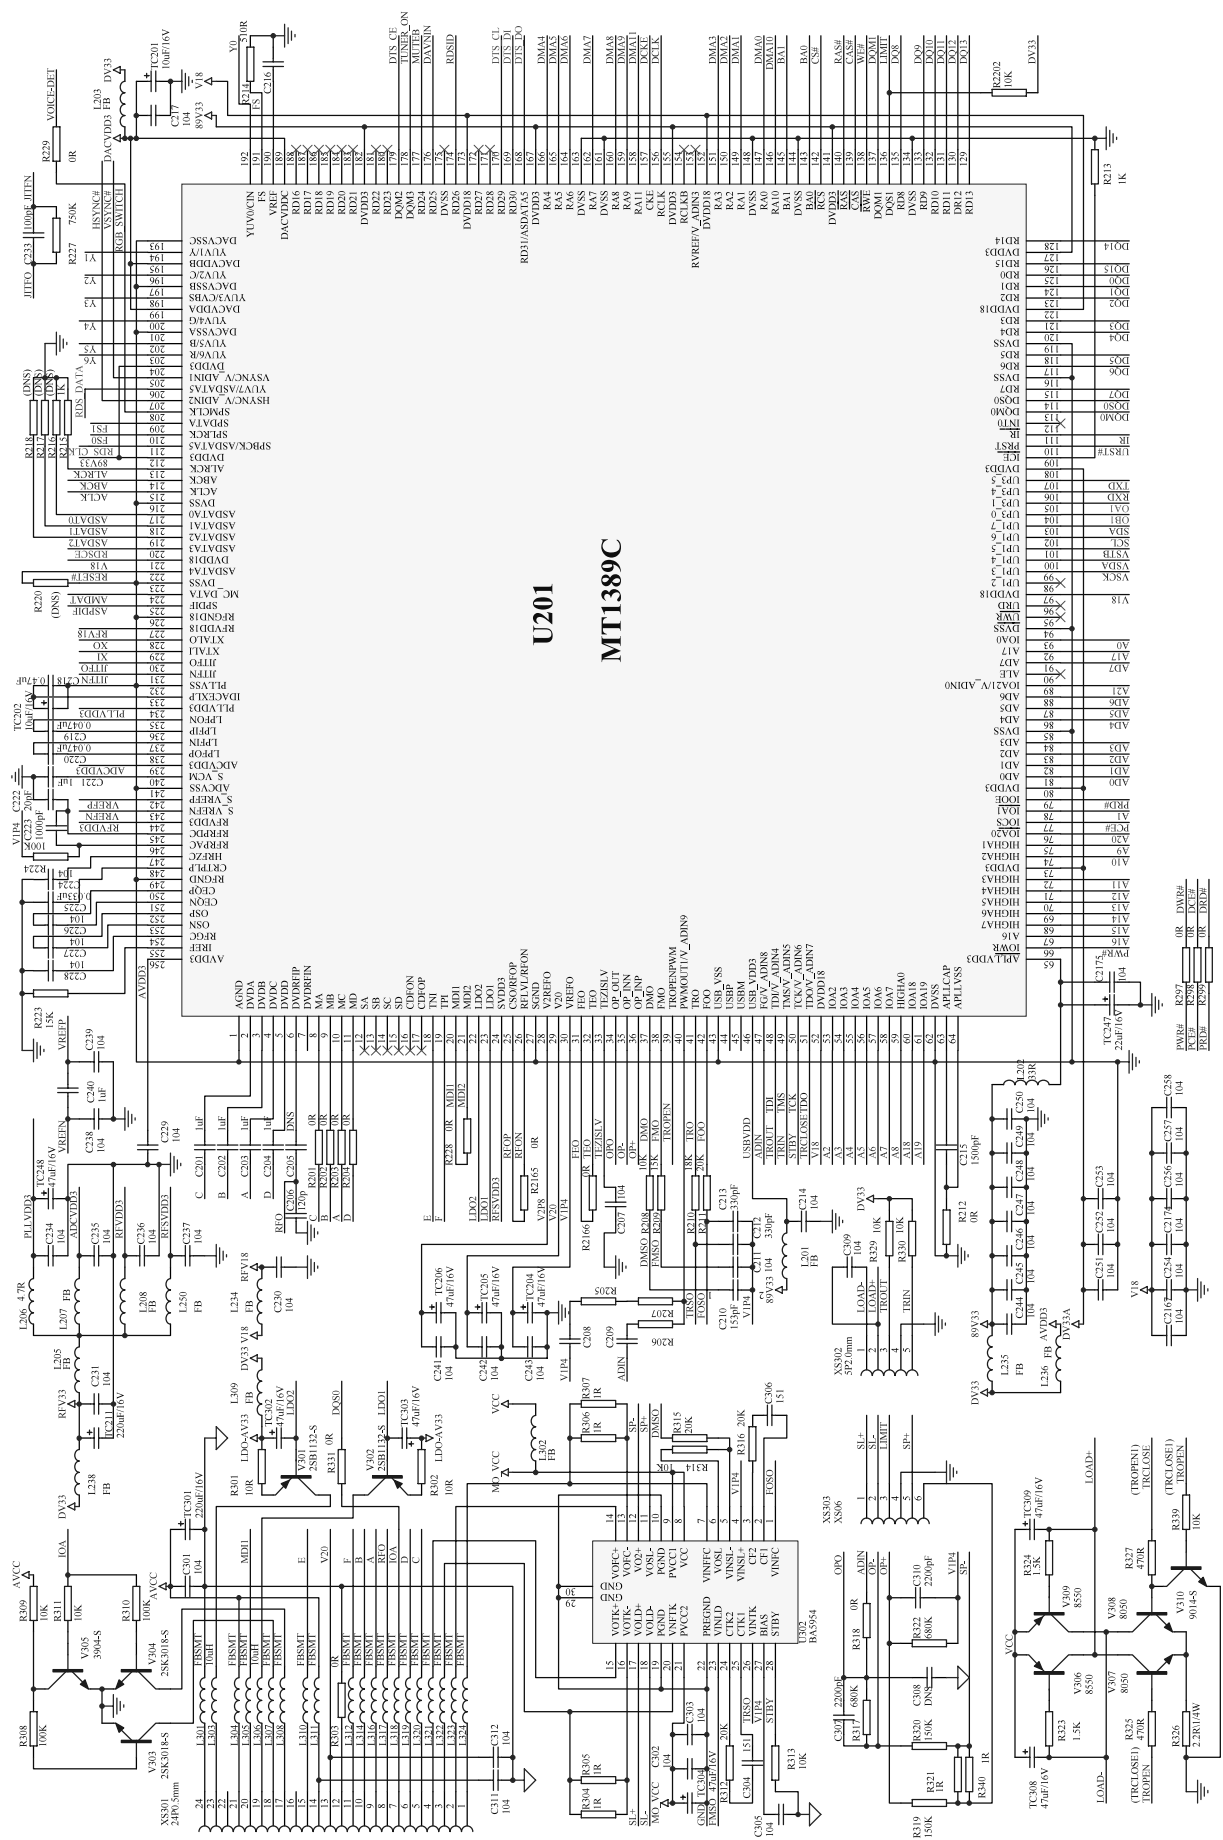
U201
MT1389C

VOICE-DET
R229 0R
DV33
L203 FB
DACVDD3
TC201 10uF/16V
C217 104
V18
89V33
Y0
R214 10R
C216
FS

DTS_CF
TUNER_ON
MUTEB
DAVNIN
RDSID
DTS_CL
DTS_DI
DTS_DO
DMA4
DMA5
DMA6
DMA7
DMA8
DMA9
DMA11
DCKE
DCLK
DMA3
DMA2
DMA1
DMA0
DMA10
BA1
BA0
CS#
RAS#
CAS#
WE#
DQM1
LIMIT
DQ8
DQ9
DQ10
DQ11
DQ12
DQ13
R2202 10K
DV33
R213 1K

JITFO C233 100pF JITFN
R227 750K
HSYNC#
VSYNC#
RGB SWITCH
Y1
Y2
Y3
Y4
Y5
Y6
RDS_DATA
(DNS)
R218 R217 R216 R215
FS1
FS0
RDS_CLK
89V33
ALRCK
ABCK
ACLK
ASDAT0
ASDAT1
ASDAT2
ASDAT3
RDSCE
V18
RESET#
R220 (DNS)
AMDAT
ASPDIF
RFV18
XO
XI
JITFO
JITFN
C218 0.047uF
TC202 10uF/16V
PLLVDD3
0.047uF
C219
0.047uF
C220
ADCVDD3
C221 1uF
C222 20pF
VREFP
VREFN
RFVDD3
V1P4
C223 1000pF
100K
R224
104
C224
0.033uF
C225
C226 104
C227 104
C228 104
R223 15K
VREFP
C239 104
C240 1uF
VREFN
C238 104
C229 104
AVDD3

DACVSSC 193
YUV1/Y 194
DACVDDB 195
YUV2/C 196
DACVSSB 197
YUV3/CVBS 198
DACVDDA 199
YUV4/G 200
DACVSSA 201
YUV5/B 202
YUV6/R 203
DVDD3 204
VSYNC/V_ADIN1 205
YUV7/ASDATA5 206
HSYNC/V_ADIN2 207
SPMCLK 208
SPDATA 209
SPLRCK 210
SPBCK/ASDATA5 211
DVDD3 212
ALRCK 213
ABCK 214
ACLK 215
DVSS 216
ASDATA0 217
ASDATA1 218
ASDATA2 219
ASDATA3 220
DVDD18 221
ASDATA4 222
_DVSS 223
MC_DATA 224
SPDIF 225
RFGND18 226
RFVDD18 227
XTALO 228
XTALI 229
JITFO 230
JITFN 231
PLLVSS 232
IDACEXLP 233
PLLVDD3 234
LPFON 235
LPFIP 236
LPFIN 237
LPFOP 238
ADCVDD3 239
S_VCM 240
ADCVSS 241
S_VREFP 242
S_VREFN 243
RFVDD3 244
RFRPDC 245
RFRPAC 246
HRFZC 247
CRTPLP 248
RFGND 249
CEQP 250
CEQN 251
OSP 252
OSN 253
RFGC 254
IREF 255
AVDD3 256

YUV0/CIN 192
FS 191
VREF 190
DACVDDC 189
RD16 188
RD17 187
RD18 186
RD19 185
RD20 184
RD21 183
DVDD3 182
RD22 181
RD23 180
DQM2 179
DQM3 178
RD24 177
RD25 176
DVSS 175
RD26 174
DVDD18 173
RD27 172
RD28 171
RD29 170
RD30 169
RD31/ASDATA5 168
DVDD3 167
RA4 166
RA5 165
RA6 164
DVSS 163
RA7 162
RA8 161
RA9 160
RA11 159
CKE 158
RCLK 157
DVDD3 156
RCLKB 155
RVREF/V_ADIN3 154
DVDD18 153
RA3 152
RA2 151
RA1 150
DVSS 149
RA0 148
RA10 147
BA1 146
BA0 145
DVSS 144
RCS 143
DVDD3 142
RAS 141
CAS 140
RWE 139
DQM1 138
RD8 137
DVSS 136
RD9 135
RD10 134
RD11 133
DR12 132
RD13 131
130
129

RD14 128
DVDD3 127
RD15 126
RD0 125
RD1 124
RD2 123
DVDD18 122
RD3 121
RD4 120
DVSS 119
RD5 118
RD6 117
RD7 116
DQS0 115
DQM0 114
INT0 113
IR 112
PRST 111
ICE 110
DVDD3 109
UP3_5 108
UP3_4 107
UP3_1 106
UP3_0 105
UP1_7 104
UP1_6 103
UP1_5 102
UP1_4 101
UP1_3 100
UP1_2 99
DVDD18 98
URD 97
UWR 96
DVSS 95
IOA0 94
A17 93
AD7 92
ALE 91
IOA21/V_ADIN0 90
AD6 89
AD5 88
AD4 87
AD3 86
DVSS 85
AD2 84
AD1 83
AD0 82
DVDD3 81
IOOE 80
IOA1 79
IOCS 78
IOA20 77
HIGHA1 76
HIGHA2 75
DVDD3 74
HIGHA3 73
HIGHA4 72
HIGHA5 71
HIGHA6 70
HIGHA7 69
A16 68
IOWR 67
APLLVDD3 66
65

DQ14
DQ15
DQ0
DQ1
DQ2
DQ3
DQ4
DQ5
DQ6
DQ7
DQS0
DQM0
URST#
IR
TXD
RXD
OA1
OB1
SCL
SDA
VSTB
VSDA
VSCK
V18
A0
A17
A7
A21
A6
A5
A4
A3
A2
A1
A0
PRD#
A1
PCE#
A20
A9
A10
A11
A12
A13
A14
A15
A16
PWR#

AGND 1
DVDA 2
DVDB 3
DVDC 4
DVDD 5
DVDRFIP 6
DVDRFIN 7
MA 8
MB 9
MC 10
MD 11
SA 12
SB 13
SC 14
SD 15
CDFON 16
CDFOP 17
TNI 18
TPI 19
MDI1 20
MDI2 21
LDO2 22
LDO1 23
SVDD3 24
CSO/RFOP 25
RFLVL/RFON 26
SGND 27
V2REFO 28
V20 29
VREFO 30
FEO 31
TEO 32
TEZISLV 33
OP_OUT 34
OP_INN 35
OP_INP 36
DMO 37
FMO 38
TROPENPWM 39
PWMOUT1/V_ADIN9 40
TRO 41
FOO 42
USB_VSS 43
USBP 44
USBM 45
USB_VDD3 46
FG/V_ADIN8 47
TDI/V_ADIN5 48
TMS/V_ADIN6 49
TCK/V_ADIN7 50
TDO/V_ADIN7 51
DVDD18 52
IOA2 53
IOA3 54
IOA4 55
IOA5 56
IOA6 57
IOA7 58
HIGHA0 59
IOA18 60
IOA19 61
DVSS 62
APLLCAP 63
APLLVSS 64

R297 0R DWR#
R298 0R DCE#
R299 0R DRD#
PWR#
PCE#
PRD#
C2175 104
TC247 22uF/16V

C201 1uF
C202 1uF
C203 1uF
C204 1uF
C205 DNS
C B A D
R201 0R
R202 0R
R203 0R
R204 0R
C206 120p
RFO
C B A D
E F
R228 0R
MDI1
MDI2
LDO2
LDO1
RFSVDD3
RFOP
RFON
R2165 0R
V2P8
V20
V1P4
FEO
TEO
TEZISLV
OPO
OP-
OP+
R2166 0R
C207 104
DMSO R208 15K
FMSO R209 15K
DMO
FMO
TROPEN
TRO 18K
FOO 20K
R210
R211
C213 330pF
C212 330pF
C211 104
89V33
C214 104
L201 FB
C210 153pF
V1P4
R207
R205
R206
C208
C209
TRSO
FOSO
ADIN
V1P4
USBVDD
ADIN
TROUT
TRIN
STBY
TRCLOSE
V18
A2
A3
A5
A4
A6
A7
A8
A18
A19
C215 1500pF
R212 0R
DV33
C309 104
R329 10K
R330 10K
LOAD-
LOAD+
TROUT
TRIN
XS302 5P2.0mm

L202 33R
C250 104
C249 104
C248 104
C247 104
C246 104
C245 104
C244 104
89V33
L235 FB
DV33
L236 FB
AVDD3
DV33A
C253 104
C252 104
C251 104
C258 104
C257 104
C256 104
C2174 104
C254 104
C2167 104
V18

PLLVDD3
ADCVDD3
RFVDD3
RFSVDD3
TC248 47uF/16V
C234 104
C235 104
C236 104
C237 104
L206 4.7R
L207 FB
L208 FB
L250 FB
RFV18
L234 FB
C230 104
TC206 47uF/16V
TC205 47uF/16V
TC204 47uF/16V
C241 104
C242 104
C243 104
V1P4
RFV33
L205 FB
C231 104
TC211 220uF/16V
L238 FB
DV33
DV33 V18
L309 FB
TC302 47uF/16V
LDO2
LDO-AV33
V301 2SB1132-S
R301 10R
DQS0
R331 0R
V302 2SB1132-S
LDO1
TC303 47uF/16V
LDO-AV33
R302 10R
VCC
L302 FB
MO_VCC
R307 1R
R306 1R
SP-
SP+
DMSO
R315 20K
R314 10K
C306 151
R316 20K
V1P4
FOSO

AVCC
IOA
R309 10K
R311 10K
R310 100K
AVCC
TC301 220uF/16V
C301 104
MDI1
V305 3904-S
V304 2SK3018-S
V303 2SK3018-S
R308 100K
E
V20
F
B
A
RFO
IOA
D
C
FBSMT
10uH
L301 L303 L304 L305 L306 L307 L308 L310 L311 L312 L313 L314 L316 L317 L318 L319 L320 L321 L322 L323 L324
R303 0R
C312 104
C311 104
XS301 24P0.5mm
24 23 22 21 20 19 18 17 16 15 14 13 12 11 10 9 8 7 6 5 4 3 2 1

U302 BA5954
VOFC+ 14
VOFC- 13
VO2+ 12
VOSL- 11
PGND 10
PVCC1 9
VCC 8
VINFFC 7
VOSL 6
VINSL- 5
VINSL+ 4
CF2 3
CF1 2
VINFC 1
GND 30
GND 29
VOTK+ 15
VOTK- 16
VOLD+ 17
VOLD- 18
PGND 19
VNFTK 20
PVCC2 21
PREGND 22
VINLD 23
CTK2 24
CTK1 25
VINTK 26
BIAS 27
STBY 28
C303 104
C302 104
TC304 47uF/16V
R305 1R
R304 1R
20K
151
C304
TRSO
V1P4
STBY
R313 10K
C305 104
SL+
SL-
MO_VCC
GND
FMSO
XS303 XS06
SL+
SL-
LIMIT
SP+
1 2 3 4 5 6
OPO
ADIN
OP-
OP+
R318 0R
C310 2200pF
V1P4
SP-
R322 680K
C308 DNS
C307 2200pF
R317 680K
R320 150K
R321 1R
R340 1R
R319 150K
LOAD+
TC309 47uF/16V
R324 1.5K
V309 8550
VCC
V306 8550
R323 1.5K
TC308 47uF/16V
V308 8050
V307 8050
(TROPEN1) TRCLOSE
R327 470R
(TRCLOSE1) TROPEN
R339 10K
V310 9014-S
R325 470R
(TRCLOSE1) TROPEN
R326 2.2R/1/4W
LOAD-